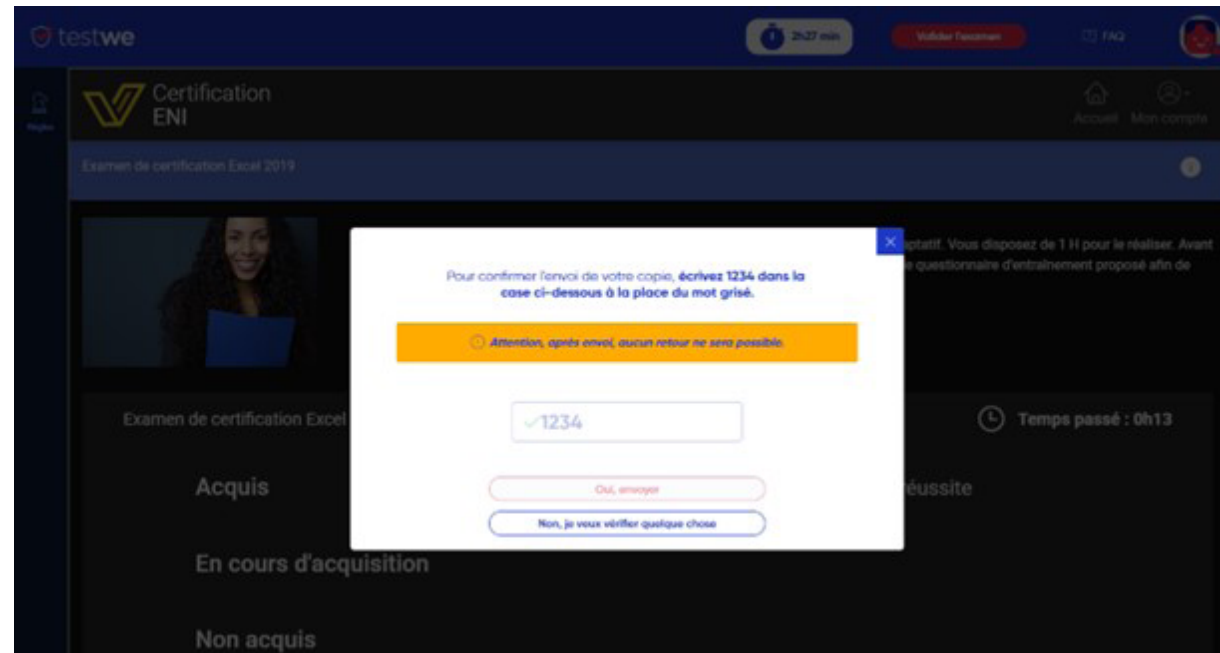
testwe

2h27 min

Valider l'examen

FAQ

Règles

Certification ENI

Accueil Mon compte

Examen de certification Excel 2019

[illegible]ptatif. Vous disposez de 1 H pour le réaliser. Avant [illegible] questionnaire d'entraînement proposé afin de

Pour confirmer l'envoi de votre copie, écrivez 1234 dans la case ci-dessous à la place du mot grisé.

Attention, après envoi, aucun retour ne sera possible.

1234

Oui, envoyer

Non, je veux vérifier quelque chose

Examen de certification Excel

Temps passé : 0h13

Acquis

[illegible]éussite

En cours d'acquisition

Non acquis